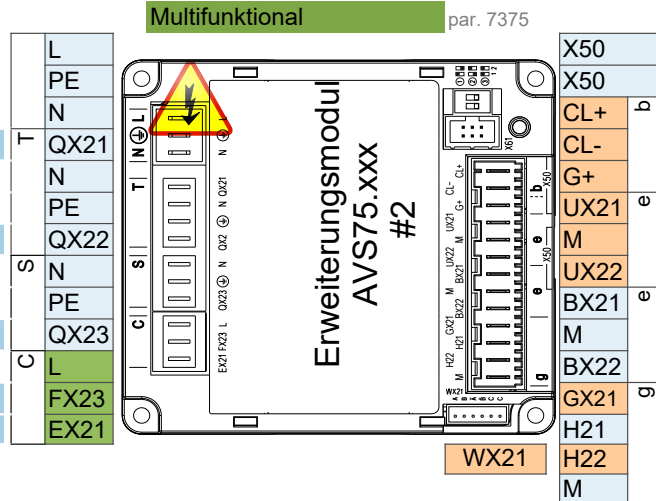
Multifunktional par. 7375

L
PE
N
T QX21
N
PE
QX22
S N
PE
QX23
C L
FX23
EX21

Erweiterungsmodul
AVS75.xxx
#2

X50
X50
CL+ b
CL-
G+
UX21 e
M
UX22
BX21 e
M
BX22
GX21 g
H21
H22
M

WX21

L N T S C
N QX21 N QX2 N QX23 L EX21 FX23
CL- CL+ G+ UX21 M UX22 BX21 M BX22 GX21 H21 H22 M
b e e g
X61 X50 WX21